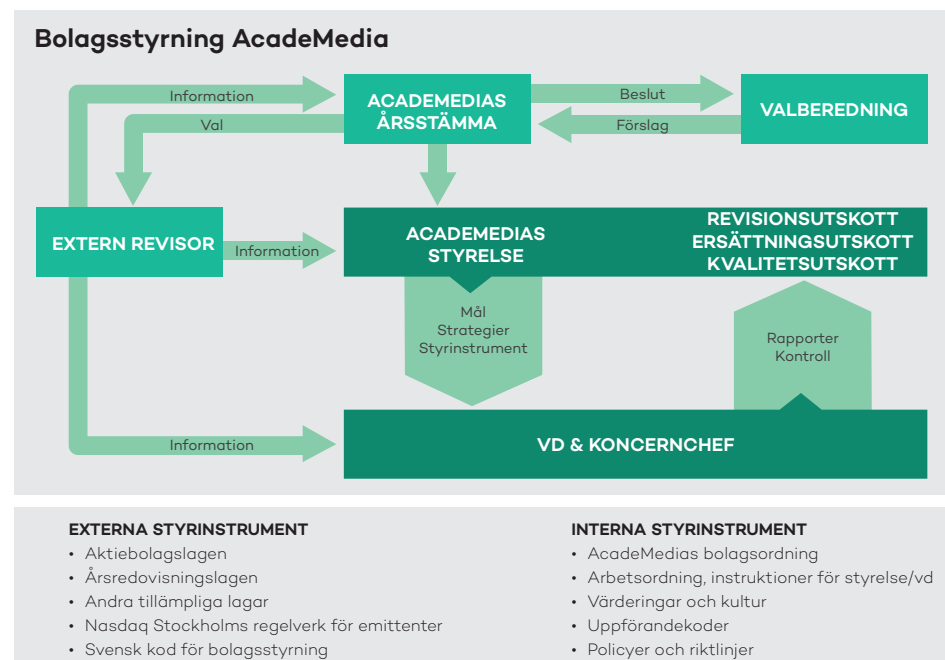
Bolagsstyrning AcadeMedia

Information

ACADEMEDIAS ÅRSSTÄMMA

Beslut

Förslag

VALBEREDNING

Val

EXTERN REVISOR

Information

ACADEMEDIAS STYRELSE

REVISIONSUTSKOTT
ERSÄTTNINGSUTSKOTT
KVALITETSUTSKOTT

Mål
Strategier
Styrinstrument

Rapporter
Kontroll

Information

VD & KONCERNCHEF

EXTERNA STYRINSTRUMENT
• Aktiebolagslagen
• Årsredovisningslagen
• Andra tillämpliga lagar
• Nasdaq Stockholms regelverk för emittenter
• Svensk kod för bolagsstyrning

INTERNA STYRINSTRUMENT
• AcadeMedias bolagsordning
• Arbetsordning, instruktioner för styrelse/vd
• Värderingar och kultur
• Uppförandekoder
• Policyer och riktlinjer